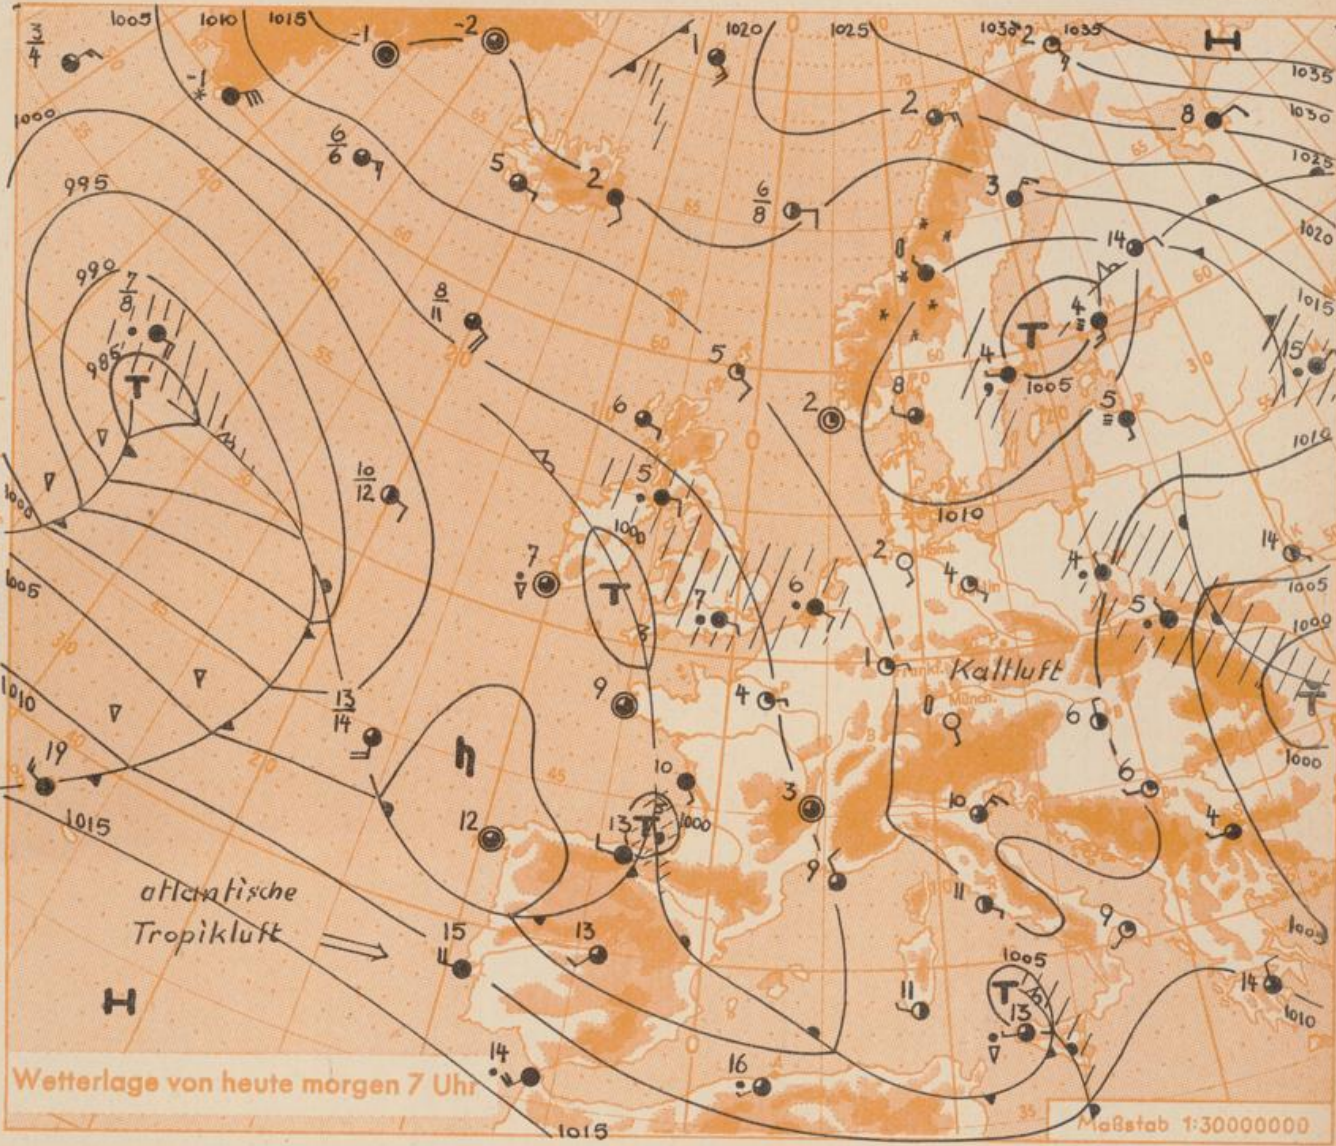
1005 1010 1015 -1 -2 1 1020 1025 1030 2 1035 H 1035 1030 1025 1020 1015 1010 1005 1000

$\frac{3}{4}$

-1

1000

$\frac{6}{6}$

5 2 $\frac{6}{8}$ 2 3 8 14

995

990 $\frac{7}{8}$

985

T

$\frac{8}{11}$

5 2 0 4 T 4 1005 8 5 15

6

$\frac{10}{12}$

5 1010

7 1000 T 8 7 6 2 4 4 5 14

1000 1005

1005 1 Kaltluft 1000

9 4 0 6 6 T

1010 $\frac{13}{14}$ h 10 1000

19 12 13 T 3 10 4

1015 9 11 9

atlantische Tropikluft 15 13 1005 1005

H 11 T 13 14 1010

14 16

Wetterlage von heute morgen 7 Uhr

1015

Maßstab 1:30000000